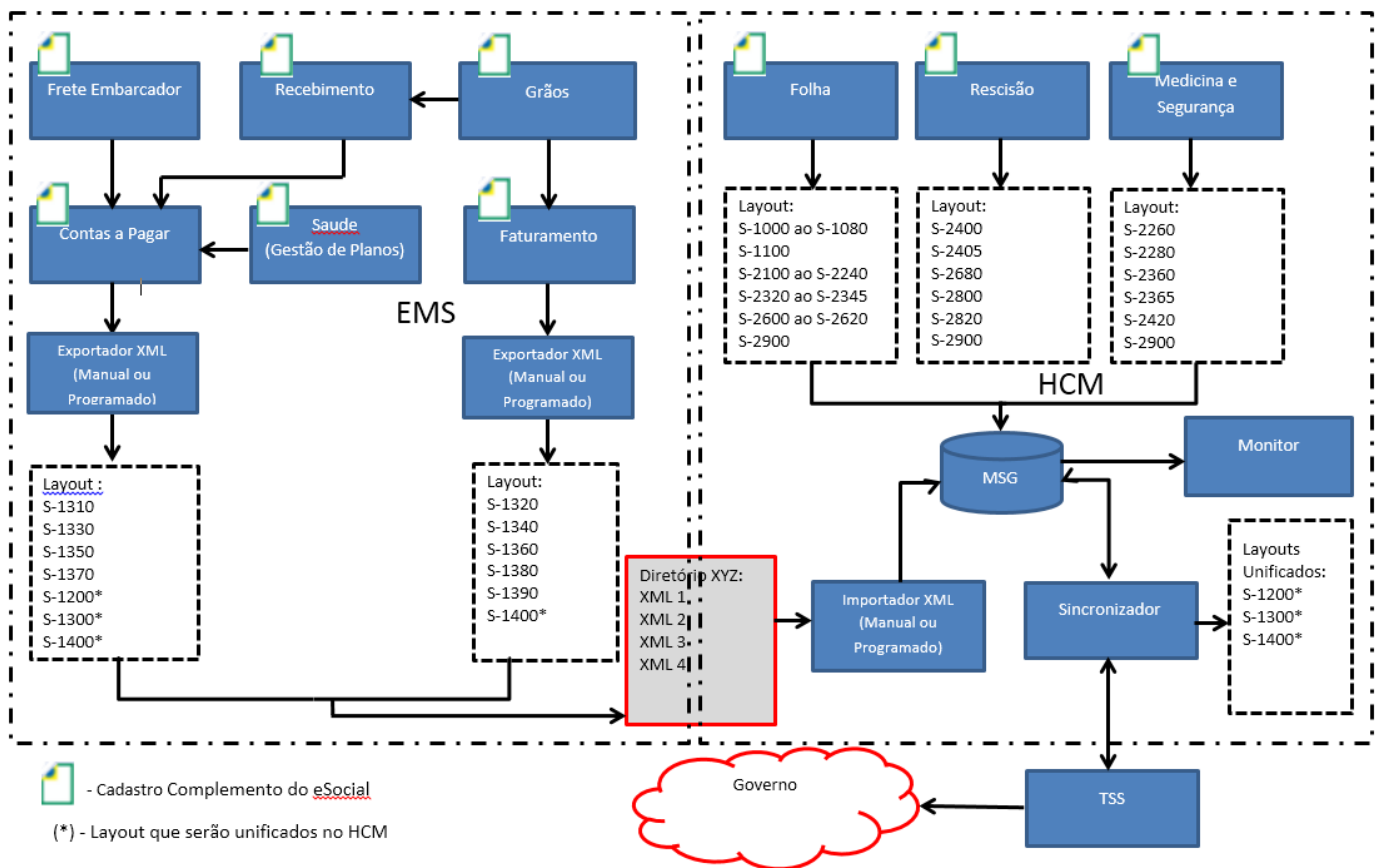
Frete Embarcador

Recebimento

Grãos

Contas a Pagar

Saude (Gestão de Planos)

Faturamento

EMS

Exportador XML (Manual ou Programado)

Exportador XML (Manual ou Programado)

Layout :
S-1310
S-1330
S-1350
S-1370
S-1200*
S-1300*
S-1400*

Layout:
S-1320
S-1340
S-1360
S-1380
S-1390
S-1400*

Diretório XYZ:
XML 1
XML 2
XML 3
XML 4

Folha

Rescisão

Medicina e Segurança

Layout:
S-1000 ao S-1080
S-1100
S-2100 ao S-2240
S-2320 ao S-2345
S-2600 ao S-2620
S-2900

Layout:
S-2400
S-2405
S-2680
S-2800
S-2820
S-2900

Layout:
S-2260
S-2280
S-2360
S-2365
S-2420
S-2900

HCM

MSG

Monitor

Importador XML (Manual ou Programado)

Sincronizador

Layouts Unificados:
S-1200*
S-1300*
S-1400*

Governo

TSS

- Cadastro Complemento do eSocial

(*) - Layout que serão unificados no HCM